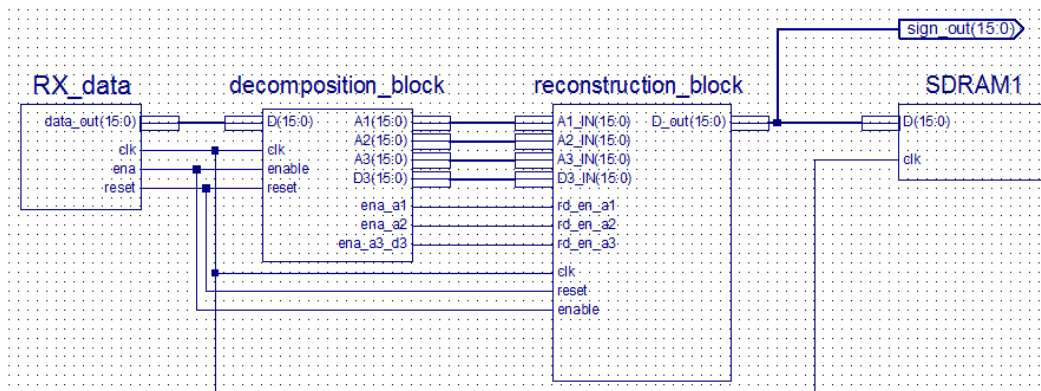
sign_out(15:0)

RX_data
data_out(15:0)
clk
ena
reset

decomposition_block
D(15:0)
clk
enable
reset
A1(15:0)
A2(15:0)
A3(15:0)
D3(15:0)
ena_a1
ena_a2
ena_a3_d3

reconstruction_block
A1_IN(15:0)
A2_IN(15:0)
A3_IN(15:0)
D3_IN(15:0)
rd_en_a1
rd_en_a2
rd_en_a3
clk
reset
enable
D_out(15:0)

SDRAM1
D(15:0)
clk